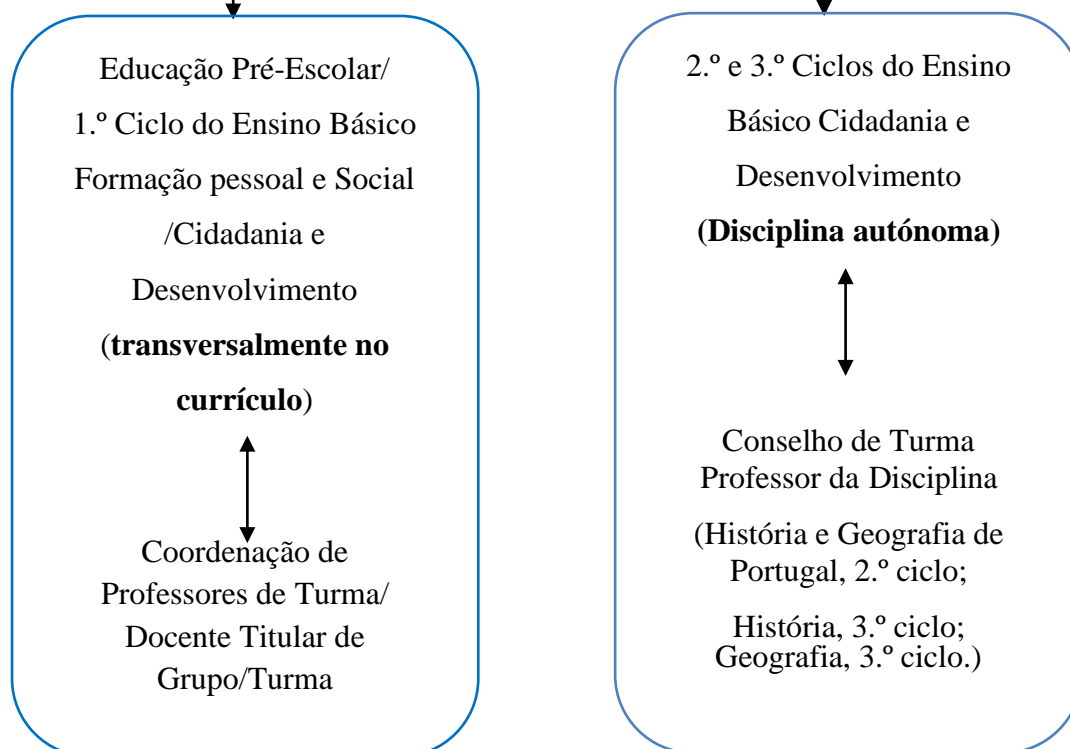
Educação Pré-Escolar/
1.º Ciclo do Ensino Básico
Formação pessoal e Social
/Cidadania e
Desenvolvimento
(**transversalmente no currículo**)

Coordenação de
Professores de Turma/
Docente Titular de
Grupo/Turma

2.º e 3.º Ciclos do Ensino
Básico Cidadania e
Desenvolvimento
**(Disciplina autónoma)**

Conselho de Turma
Professor da Disciplina

(História e Geografia de
Portugal, 2.º ciclo;

História, 3.º ciclo;
Geografia, 3.º ciclo.)